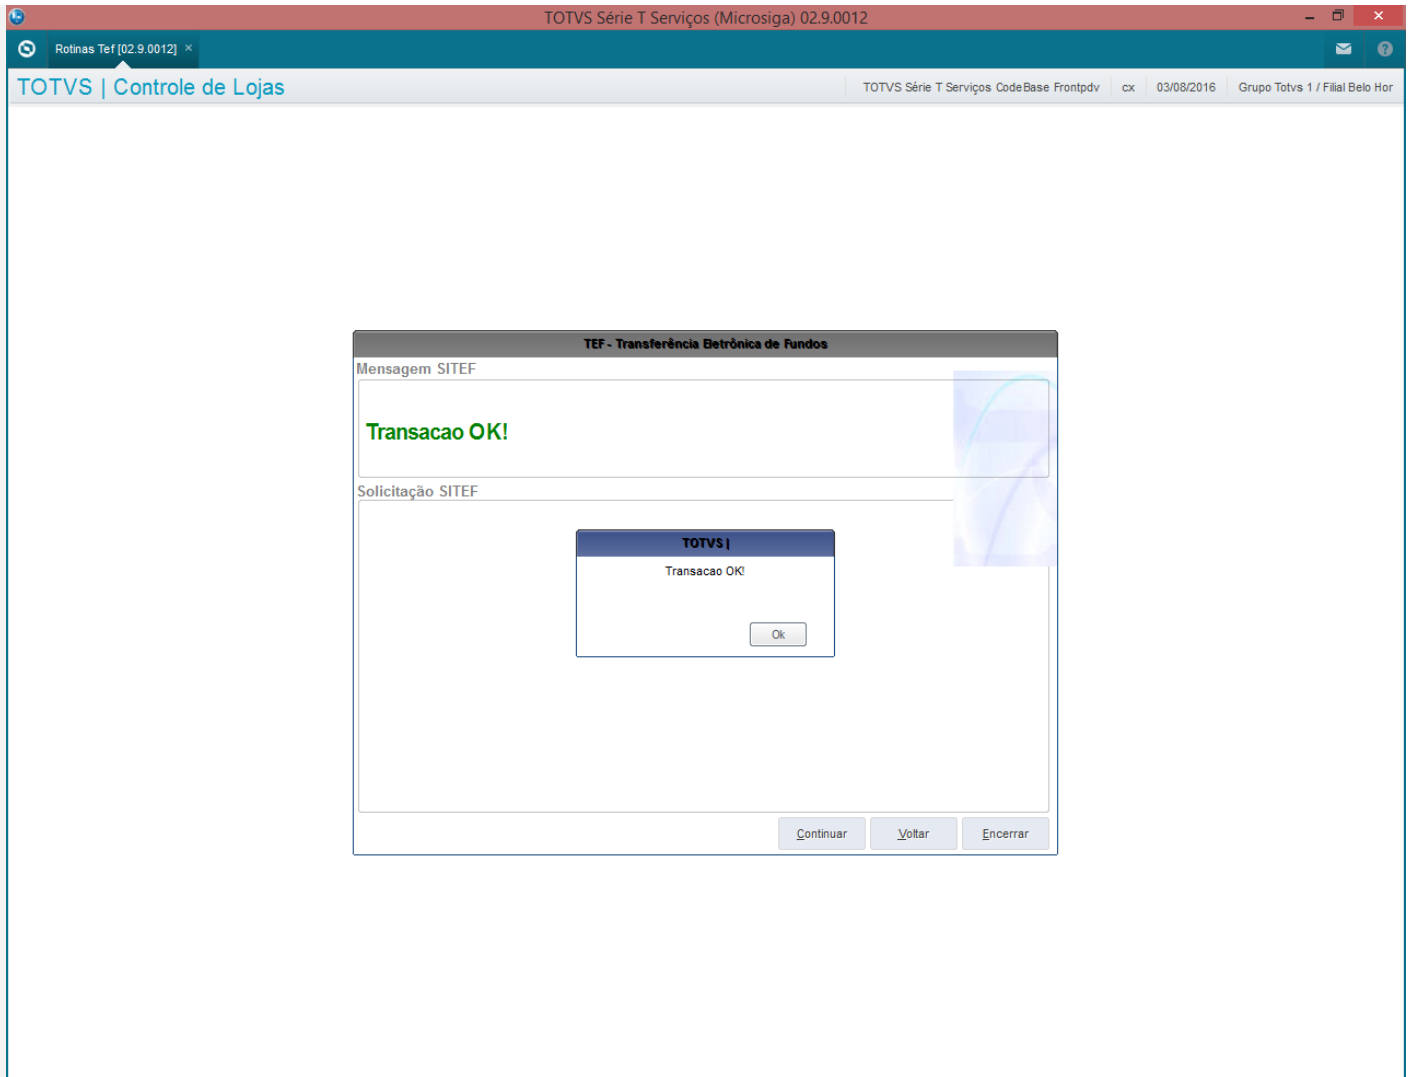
TOTVS Série T Serviços (Microsiga) 02.9.0012

Rotinas Tef [02.9.0012] ×

TOTVS | Controle de Lojas

TOTVS Série T Serviços CodeBase Frontpdv | cx | 03/08/2016 | Grupo Totvs 1 / Filial Belo Hor

TEF - Transferência Eletrônica de Fundos

Mensagem SITEF

Transacao OK!

Solicitação SITEF

TOTVS |

Transacao OK!

Ok

Continuar

Voltar

Encerrar